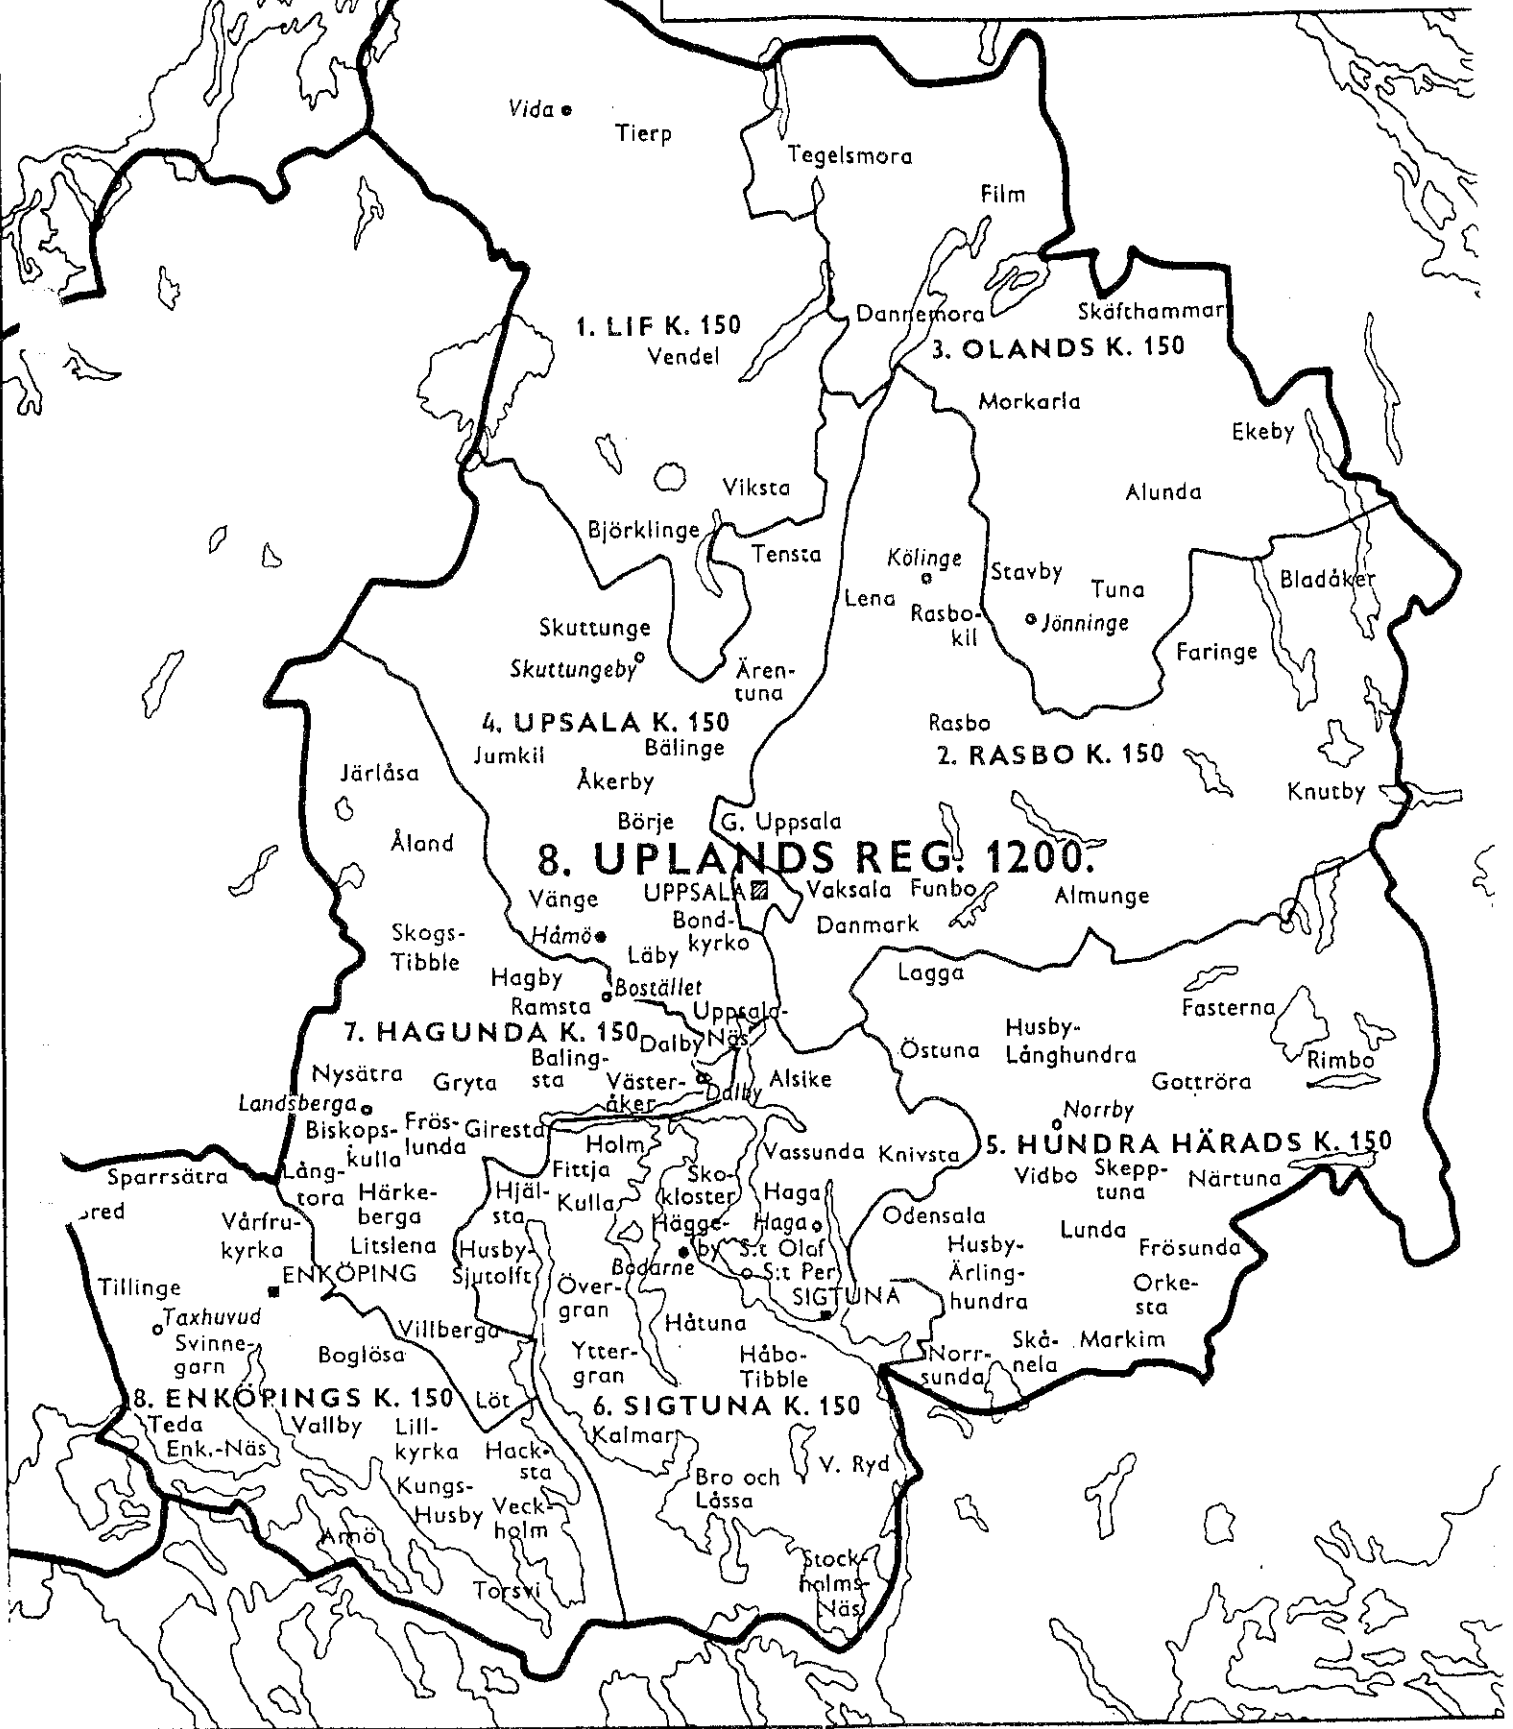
Vida
Tierp
Tegelsmora
Film
Dannemora
Skäfthammar
1. LIF K. 150
Vendel
3. OLANDS K. 150
Morkarla
Ekeby
Alunda
Viksta
Björklinge
Tensta
Kölinge
Stavby
Tuna
Bladåker
Lena
Rasbokil
Jönninge
Faringe
Skuttunge
Skuttungeby
Ärentuna
4. UPSALA K. 150
Rasbo
Jumkil
Bälinge
2. RASBO K. 150
Järlåsa
Åkerby
Knutby
Börje
G. Uppsala
Åland
8. UPLANDS REG. 1200.
Vänge
UPPSALA
Vaksala
Funbo
Almunge
Skogs-Tibble
Håmö
Bondkyrko
Danmark
Läby
Hagby
Bostället
Lagga
Ramsta
Uppsala-Näs
Fasterna
7. HAGUNDA K. 150
Dalby
Husby-Långhundra
Östuna
Rimbo
Balingsta
Nysätra
Gryta
Västeråker
Alsike
Gottröra
Landsberga
Dalby
Norrby
Biskopskulla
Fröslunda
Giresta
Holm
Vassunda
Knivsta
5. HUNDRA HÄRADS K. 150
Sparrsätra
Fittja
Skokloster
Vidbo
Skepptuna
Närtuna
Långtora
Härkeberga
Hjälsta
Kulla
Haga
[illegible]red
Vårfrukyrka
Häggeby
Haga
Odensala
Lunda
Litslena
Husby-Sjutolft
S:t Olof
Husby-Ärlinghundra
Frösunda
ENKÖPING
Bodarne
S:t Per
Tillinge
Övergran
SIGTUNA
Orkesta
Taxhuvud
Svinnegarn
Villberga
Håtuna
Skånela
Markim
Boglösa
Yttergran
Håbo-Tibble
Norrsunda
8. ENKÖPINGS K. 150
Löt
6. SIGTUNA K. 150
Teda
Vallby
Enk.-Näs
Lillkyrka
Hacksta
Kalmar
V. Ryd
Bro och Låssa
Kungs-Husby
Veckholm
Arnö
Stockholms-Näs
Torsvi